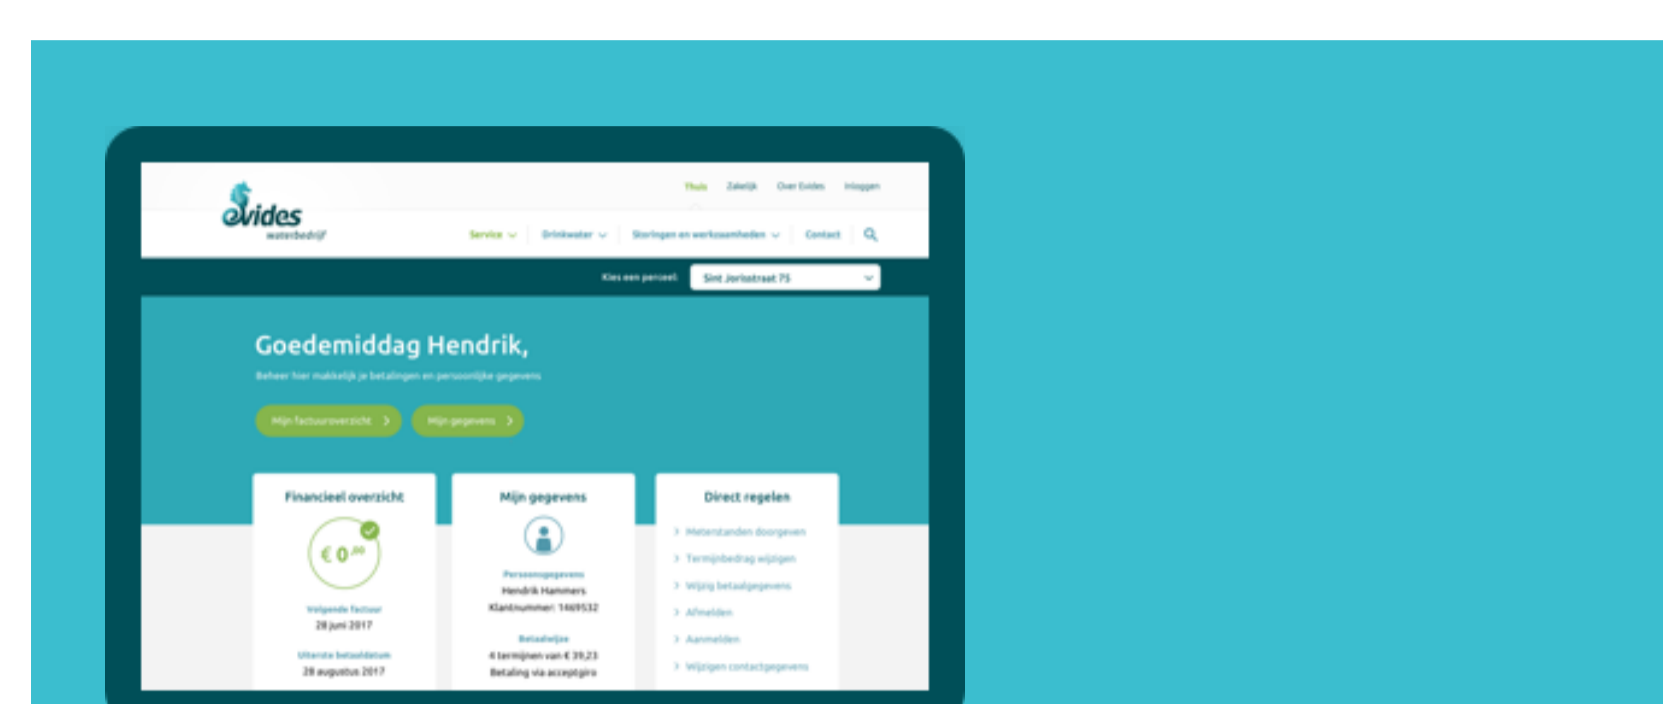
evides
waterbedrijf

Thuis Zakelijk Over Evides Inloggen

Service Drinkwater Storingen en werkzaamheden Contact

Kies een perceel: Sint Jorisstraat 75

Goedemiddag Hendrik,

Beheer hier makkelijk je betalingen en persoonlijke gegevens

Mijn factuuroverzicht Mijn gegevens

Financieel overzicht

€ 0,00

Volgende factuur
28 juni 2017

Uiterste betaaldatum
28 augustus 2017

Mijn gegevens

Persoonsgegevens
Hendrik Hammers
Klantnummer: 1469532

Betaalwijze
4 termijnen van € 39,23
Betaling via acceptgiro

Direct regelen

Meterstanden doorgeven
Termijnbedrag wijzigen
Wijzig betaalgegevens
Afmelden
Aanmelden
Wijzigen contactgegevens